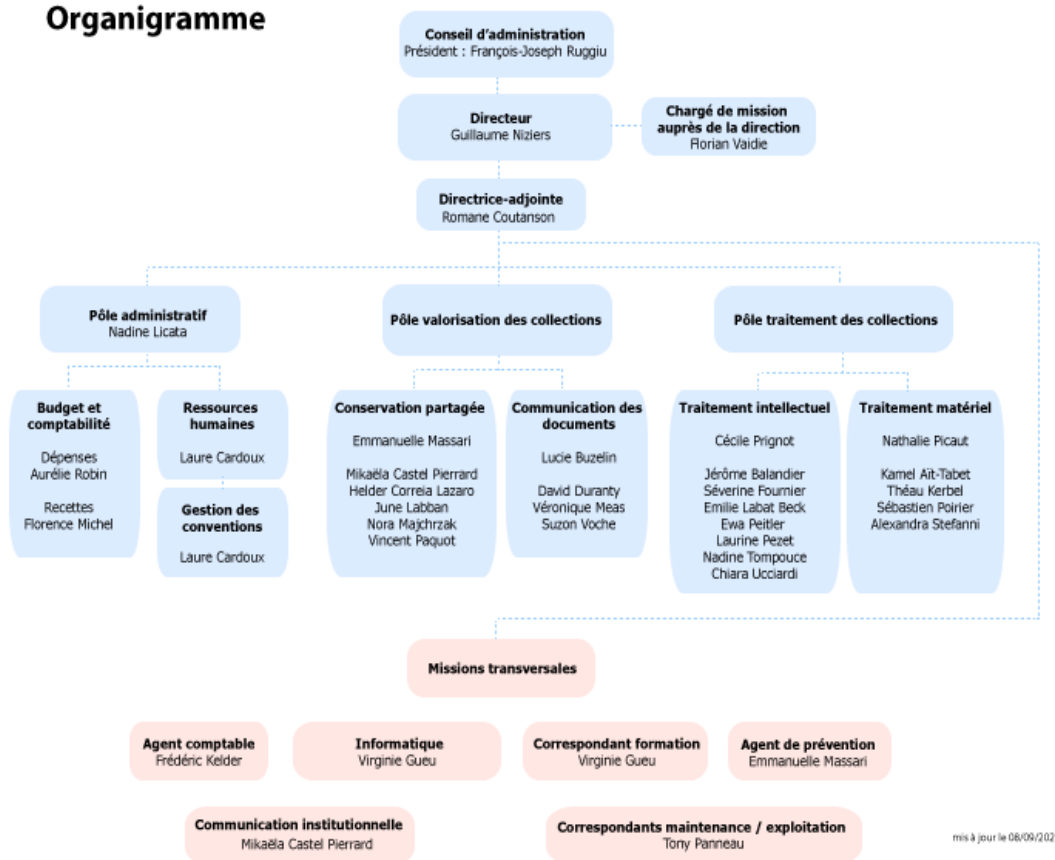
Organigramme

Conseil d'administration
Président : François-Joseph Ruggiu

Directeur
Guillaume Niziers

Chargé de mission auprès de la direction
Florian Vaidie

Directrice-adjointe
Romane Coutanson

Pôle administratif
Nadine Licata

Budget et comptabilité
Dépenses
Aurélie Robin
Recettes
Florence Michel

Ressources humaines
Laure Cardoux

Gestion des conventions
Laure Cardoux

Pôle valorisation des collections

Conservation partagée
Emmanuelle Massari
Mikaëla Castel Pierrard
Helder Correia Lazaro
June Labban
Nora Majchrzak
Vincent Paquot

Communication des documents
Lucie Buzelin
David Duranty
Véronique Meas
Suzon Voche

Pôle traitement des collections

Traitement intellectuel
Cécile Prignot
Jérôme Balandier
Séverine Fournier
Emilie Labat Beck
Ewa Peitler
Laurine Pezet
Nadine Tompouce
Chiara Ucciardi

Traitement matériel
Nathalie Picaut
Kamel Aït-Tabet
Théau Kerbel
Sébastien Poirier
Alexandra Stefanni

Missions transversales

Agent comptable
Frédéric Kelder

Informatique
Virginie Gueu

Correspondant formation
Virginie Gueu

Agent de prévention
Emmanuelle Massari

Communication institutionnelle
Mikaëla Castel Pierrard

Correspondants maintenance / exploitation
Tony Panneau

mis à jour le 08/09/202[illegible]